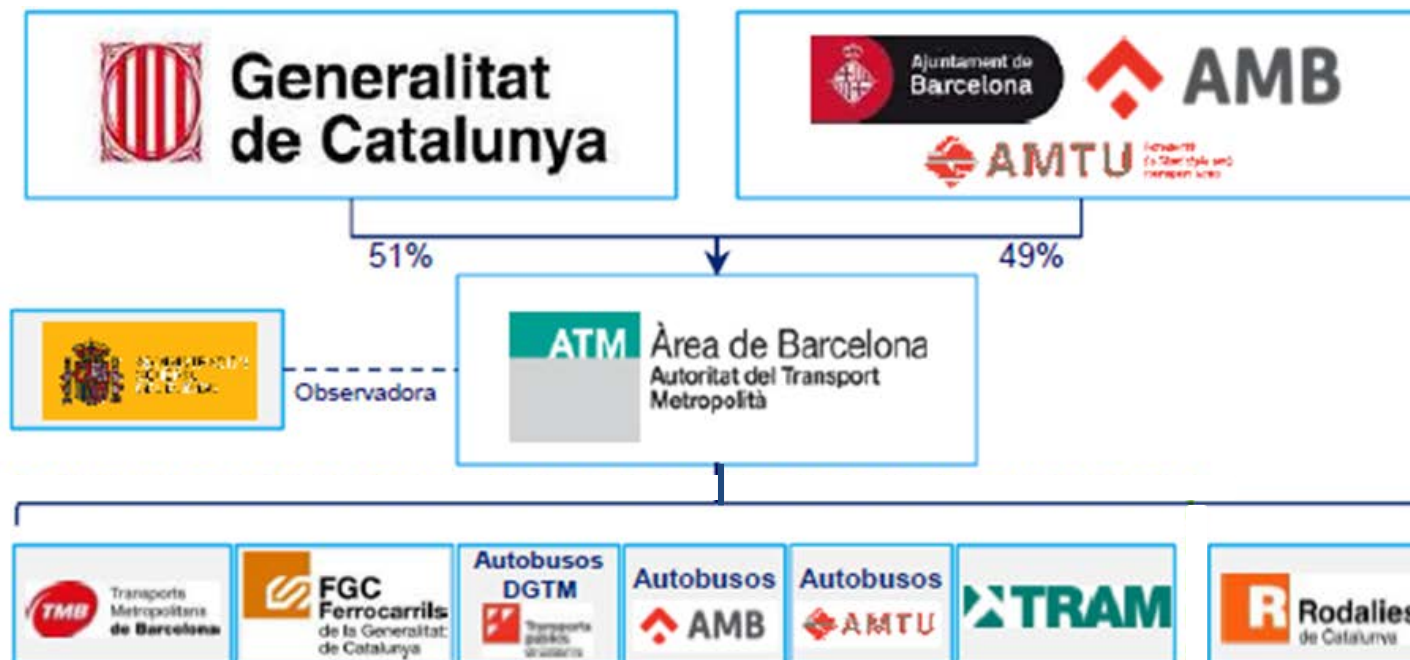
Generalitat de Catalunya

Ajuntament de Barcelona

AMB

AMTU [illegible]

51%

49%

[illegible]

Observadora

ATM Àrea de Barcelona
Autoritat del Transport Metropolità

TMB Transports Metropolitans de Barcelona

FGC Ferrocarrils de la Generalitat de Catalunya

Autobusos DGTM

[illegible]

Autobusos AMB

Autobusos AMTU

TRAM

R Rodalies de Catalunya